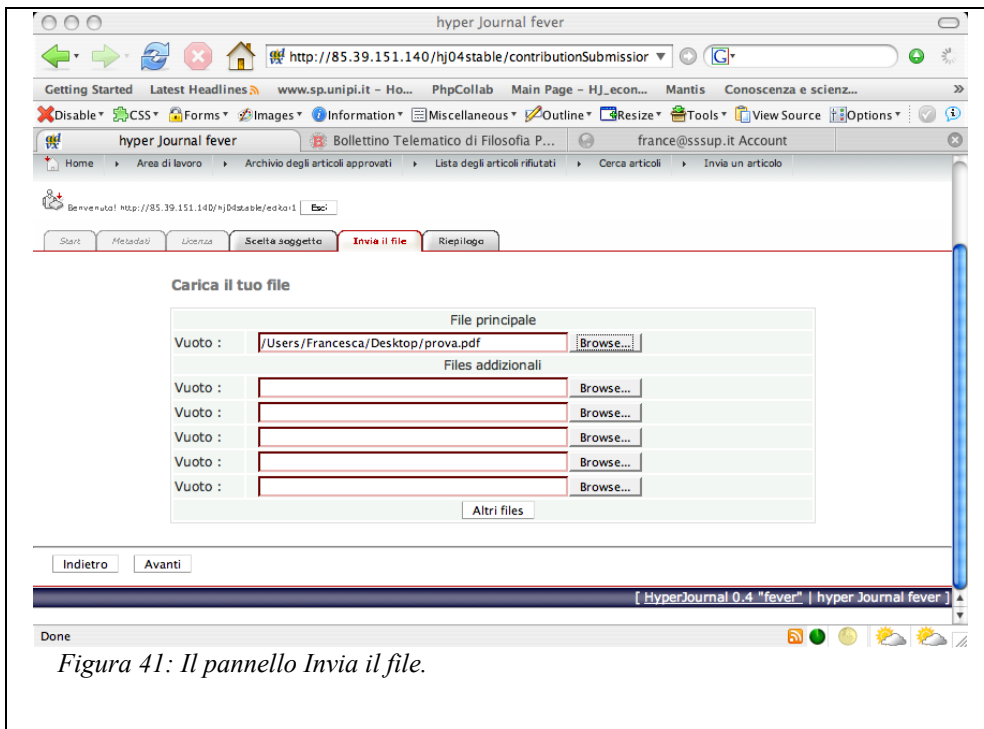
hyper Journal fever

http://85.39.151.140/hj04stable/contributionSubmissior

Getting Started Latest Headlines www.sp.unipi.it – Ho... PhpCollab Main Page – HJ_econ... Mantis Conoscenza e scienz...

Disable CSS Forms Images Information Miscellaneous Outline Resize Tools View Source Options

hyper Journal fever Bollettino Telematico di Filosofia P... france@sssup.it Account

Home Area di lavoro Archivio degli articoli approvati Lista degli articoli rifiutati Cerca articoli Invia un articolo

Benvenuto! http://85.39.151.140/hj04stable/editor1 Esci

Start Metadati Licenza Scelta soggetto Invia il file Riepilogo

Carica il tuo file

| File principale | | |
|---|---|---|
| Vuoto : | /Users/Francesca/Desktop/prova.pdf | Browse... |
| Files addizionali | | |
| Vuoto : | | Browse... |
| Vuoto : | | Browse... |
| Vuoto : | | Browse... |
| Vuoto : | | Browse... |
| Vuoto : | | Browse... |
| Altri files | | |

Indietro Avanti

[ HyperJournal 0.4 "fever" | hyper Journal fever ]

Done

Figura 41: Il pannello Invia il file.